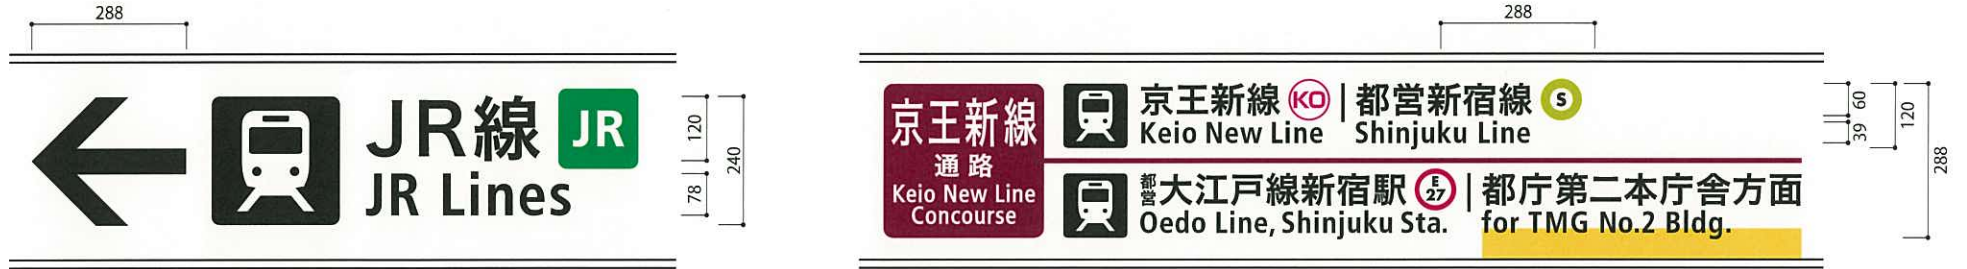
288

JR線 JR
JR Lines

120
78
240

288

京王新線
通路
Keio New Line Concourse

京王新線 KO | 都営新宿線 S
Keio New Line Shinjuku Line

都営大江戸線新宿駅 E 27 | 都庁第二本庁舎方面
Oedo Line, Shinjuku Sta. for TMG No.2 Bldg.

60
39
120
288